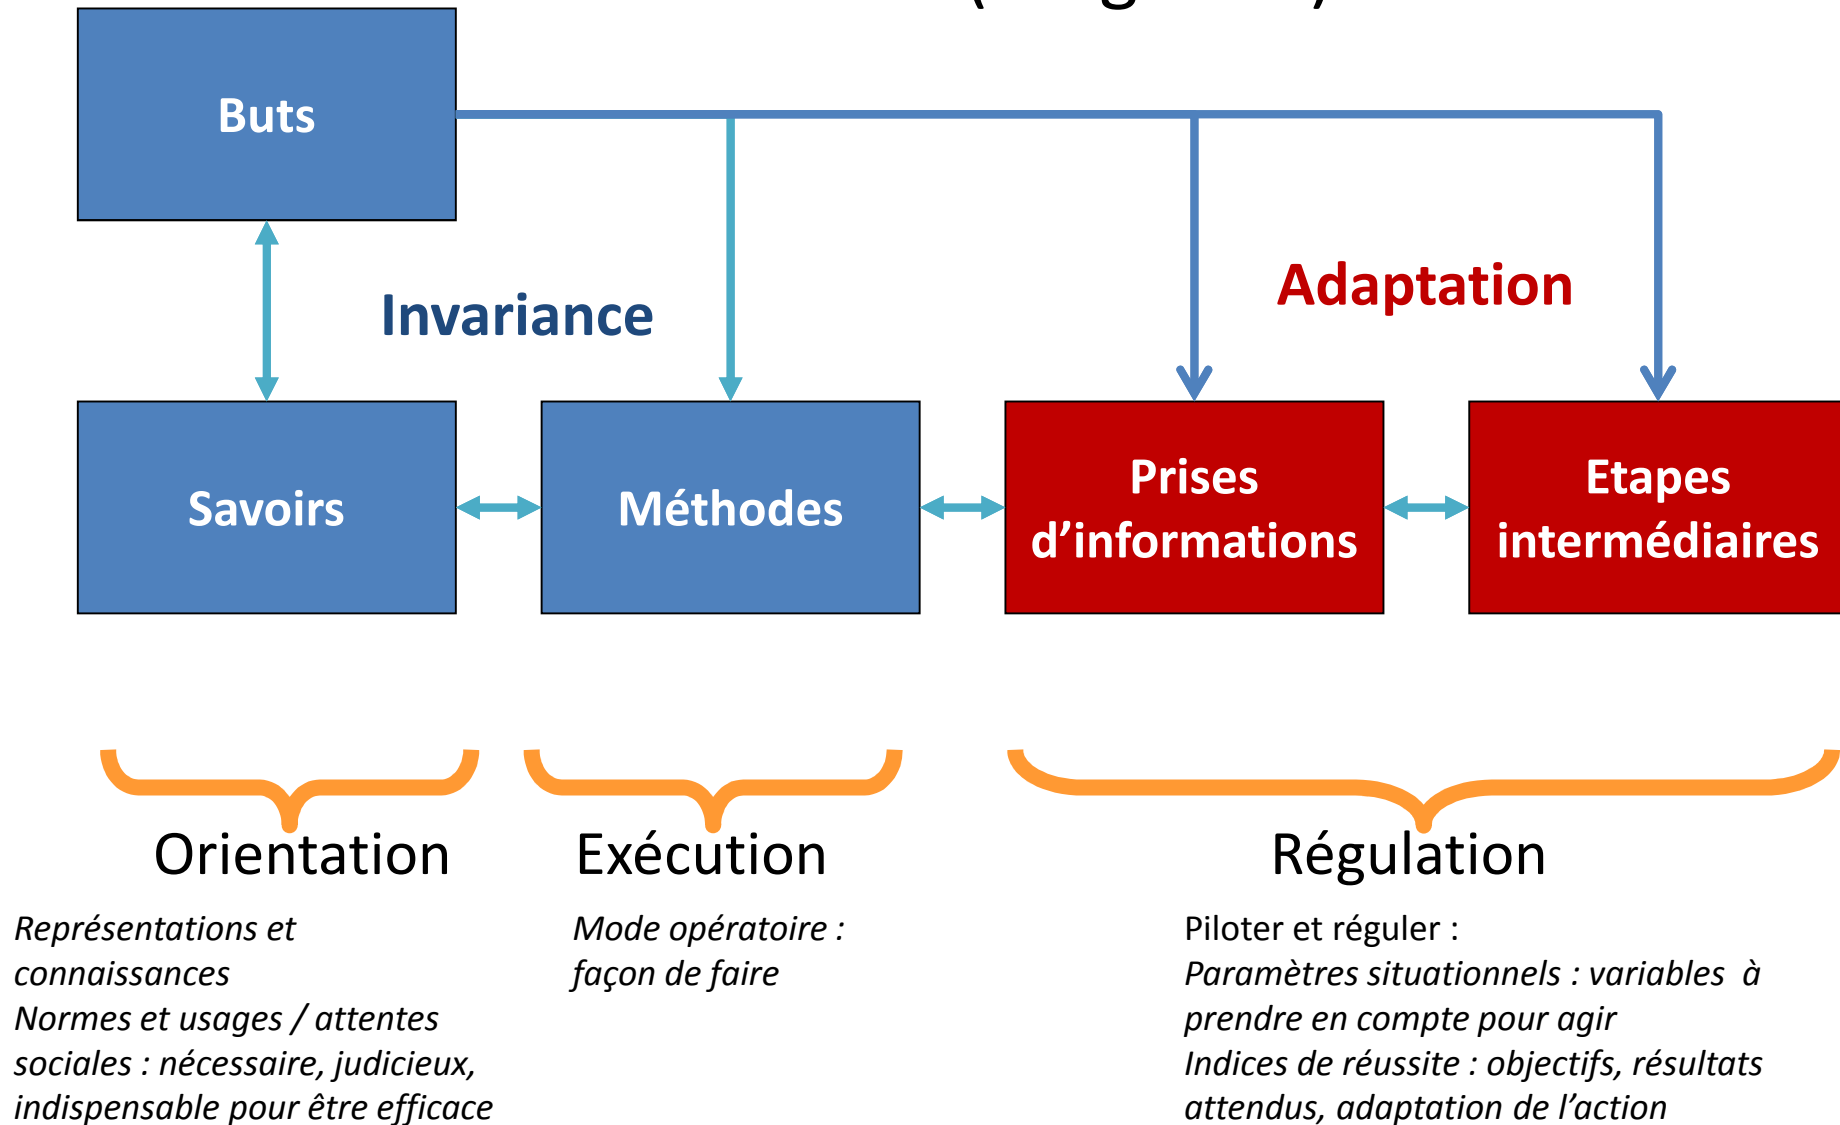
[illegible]

Buts

Invariance

Adaptation

Savoirs

Méthodes

Prises d'informations

Etapes intermédiaires

Orientation

Exécution

Régulation

*Représentations et connaissances*
*Normes et usages / attentes sociales : nécessaire, judicieux, indispensable pour être efficace*

*Mode opératoire : façon de faire*

Piloter et réguler :
*Paramètres situationnels : variables à prendre en compte pour agir*
*Indices de réussite : objectifs, résultats attendus, adaptation de l'action*